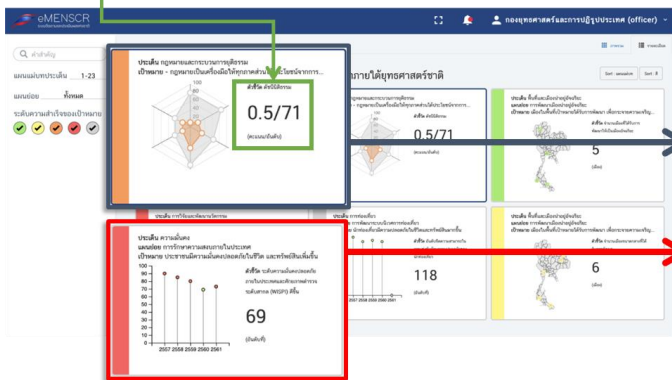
eMENSCR

กองยุทธศาสตร์และการปฏิรูปประเทศ (officer)

คำสำคัญ

แผนแม่บทประเด็น 1-23

แผนย่อย ทั้งหมด

ระดับความสำเร็จของเป้าหมาย

ประเด็น กฎหมายและกระบวนการยุติธรรม
เป้าหมาย - กฎหมายเป็นเครื่องมือให้ทุกภาคส่วน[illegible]ประโยชน์จากการ...

100

ตัวชี้วัด ดัชนีนิติธรรม

0.5/71

(คะแนน/อันดับ)

นโยบายได้ยุทธศาสตร์ชาติ

Sort : แผนแม่บท Sort

ประเด็น กฎหมายและกระบวนการยุติธรรม

0.5/71

5

ประเด็น การต่างประเทศ

118

6

ประเด็น ความมั่นคง
แผนย่อย การรักษาความสงบภายในประเทศ
เป้าหมาย ประชาชนมีความมั่นคงปลอดภัยในชีวิต และทรัพย์สินเพิ่มขึ้น

100

ตัวชี้วัด ระดับความมั่นคงปลอดภัยภายในประเทศและศักยภาพการระดับสากล (WISP) ดีขึ้น

69

(อันดับที่)

2557 2558 2559 2560 2561